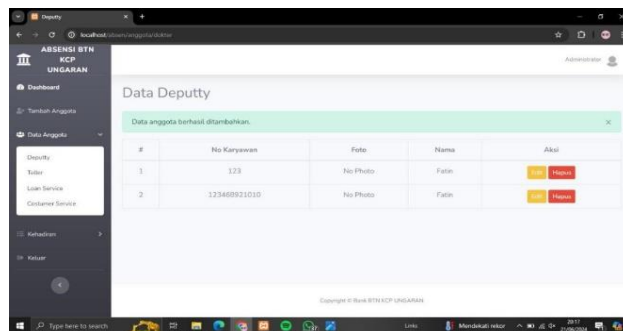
Deputty

localhost/absen/anggota/daftar

ABSENSI BTN KCP UNGARAN

Administrator

Dashboard

Tambah Anggota

Data Anggota

Deputty

Teller

Loan Service

Costumer Service

Kehadiran

Keluar

Data Deputty

Data anggota berhasil ditambahkan.

| # | No Karyawan | Foto | Nama | Aksi |
|---|---|---|---|---|
| 1 | 123 | No Photo | Fatin | Edit Hapus |
| 2 | 123468921010 | No Photo | Fatin | Edit Hapus |

Copyright © Bank BTN KCP UNGARAN

Type here to search

Links

Mendekati rekor

20:17
21/06/2024